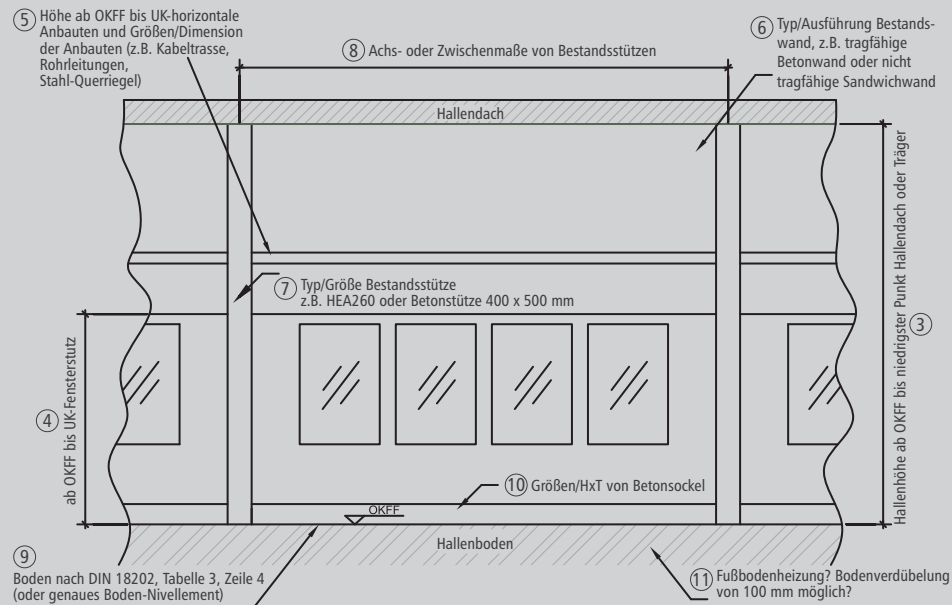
⑤ Höhe ab OKFF bis UK-horizontale Anbauten und Größen/Dimension der Anbauten (z.B. Kabeltrasse, Rohrleitungen, Stahl-Querriegel)

⑧ Achs- oder Zwischenmaße von Bestandsstützen

⑥ Typ/Ausführung Bestandswand, z.B. tragfähige Betonwand oder nicht tragfähige Sandwichwand

Hallendach

⑦ Typ/Größe Bestandsstütze z.B. HEA260 oder Betonstütze 400 x 500 mm

④ ab OKFF bis UK-Fensterstutz

③ Hallenhöhe ab OKFF bis niedrigster Punkt Hallendach oder Träger

⑩ Größen/HxT von Betonsockel

OKFF

Hallenboden

⑨ Boden nach DIN 18202, Tabelle 3, Zeile 4 (oder genaues Boden-Nivellement)

⑪ Fußbodenheizung? Bodenverdübelung von 100 mm möglich?